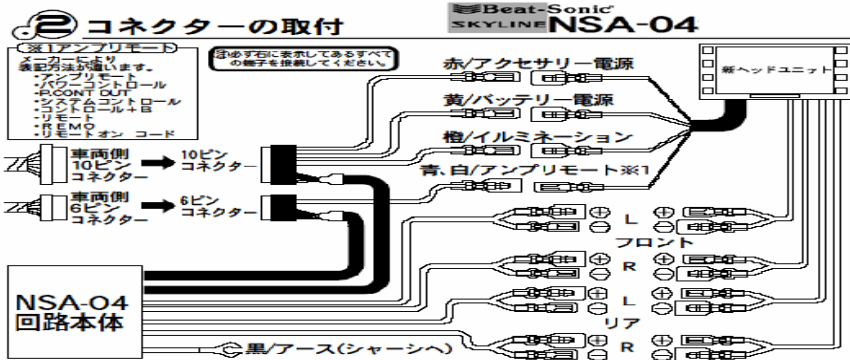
② コネクターの取付

Beat-Sonic
SKYLINE NSA-04

※1アンプリモート
メーカーにより表記方法が違います。
・アンプリモート
・パワーコントロール
・P.CONT OUT
・システムコントロール
・コントロール＋B
・リモート
・REM
・リモートオン コード

※必ず右に表示してあるすべての端子を接続してください。

赤/アクセサリー電源
黄/バッテリー電源
橙/イルミネーション
青、白/アンプリモート※1

新ヘッドユニット

車両側 10ピン コネクター → 10ピン コネクター
車両側 6ピン コネクター → 6ピン コネクター

⊕ L ⊕
⊖ ⊖
フロント
⊕ R ⊕
⊖ ⊖
⊕ L ⊕
⊖ ⊖
リア
⊕ R ⊕
⊖ ⊖

NSA-04
回路本体

黒/アース(シャーシへ)